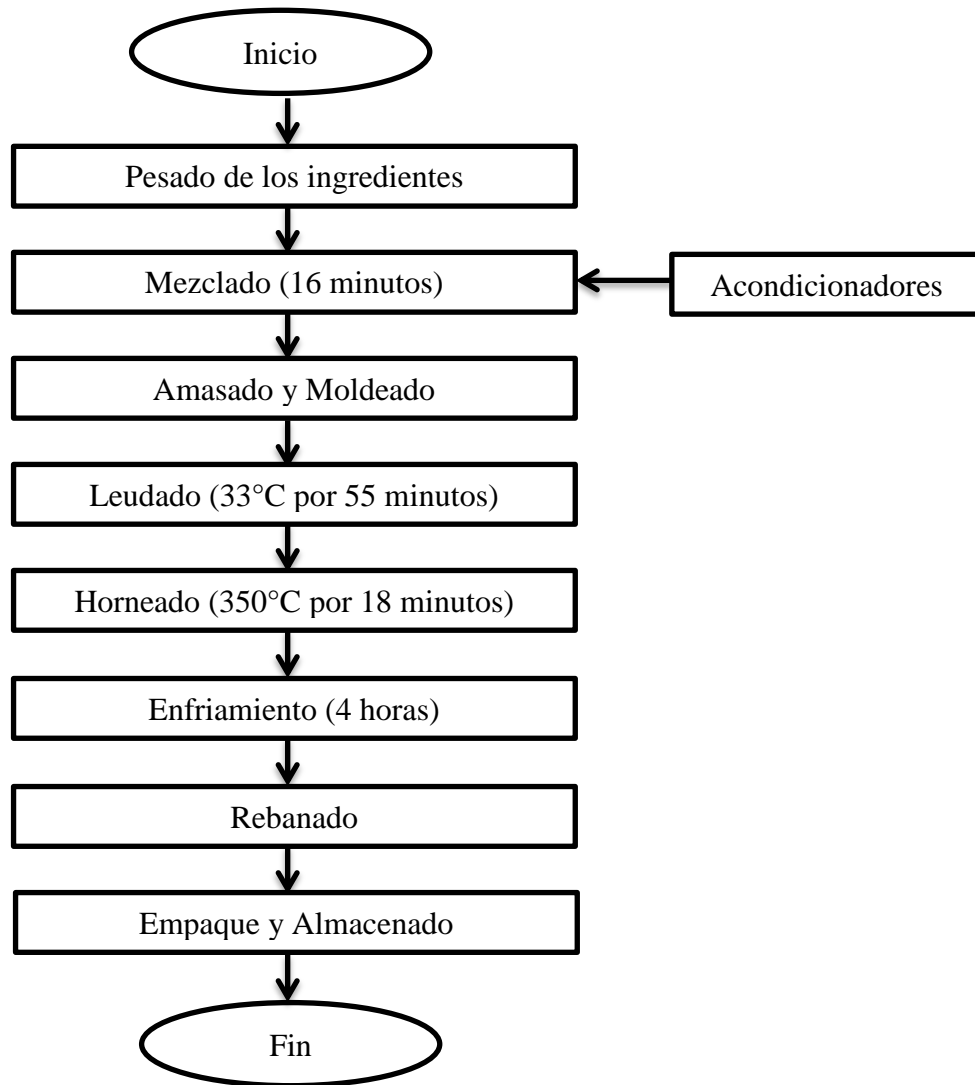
Inicio

Pesado de los ingredientes

Mezclado (16 minutos)

Acondicionadores

Amasado y Moldeado

Leudado (33°C por 55 minutos)

Horneado (350°C por 18 minutos)

Enfriamiento (4 horas)

Rebanado

Empaque y Almacenado

Fin